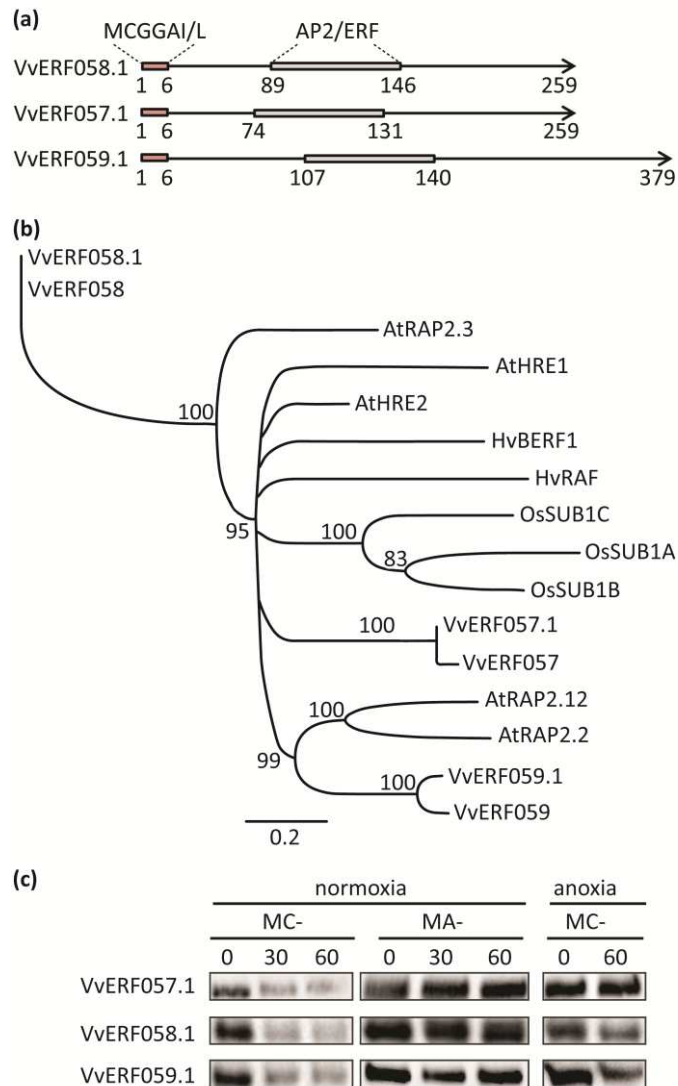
(a)
MCGGAI/L
AP2/ERF
VvERF058.1
1 6
89
146
259
VvERF057.1
1 6
74
131
259
VvERF059.1
1 6
107
140
379

(b)
VvERF058.1
VvERF058
AtRAP2.3
100
AtHRE1
AtHRE2
HvBERF1
HvRAF
95
100
OsSUB1C
83
OsSUB1A
OsSUB1B
100
VvERF057.1
VvERF057
100
AtRAP2.12
AtRAP2.2
99
100
VvERF059.1
VvERF059
0.2

(c)
normoxia
anoxia
MC-
MA-
MC-
0 30 60
0 30 60
0 60
VvERF057.1
VvERF058.1
VvERF059.1